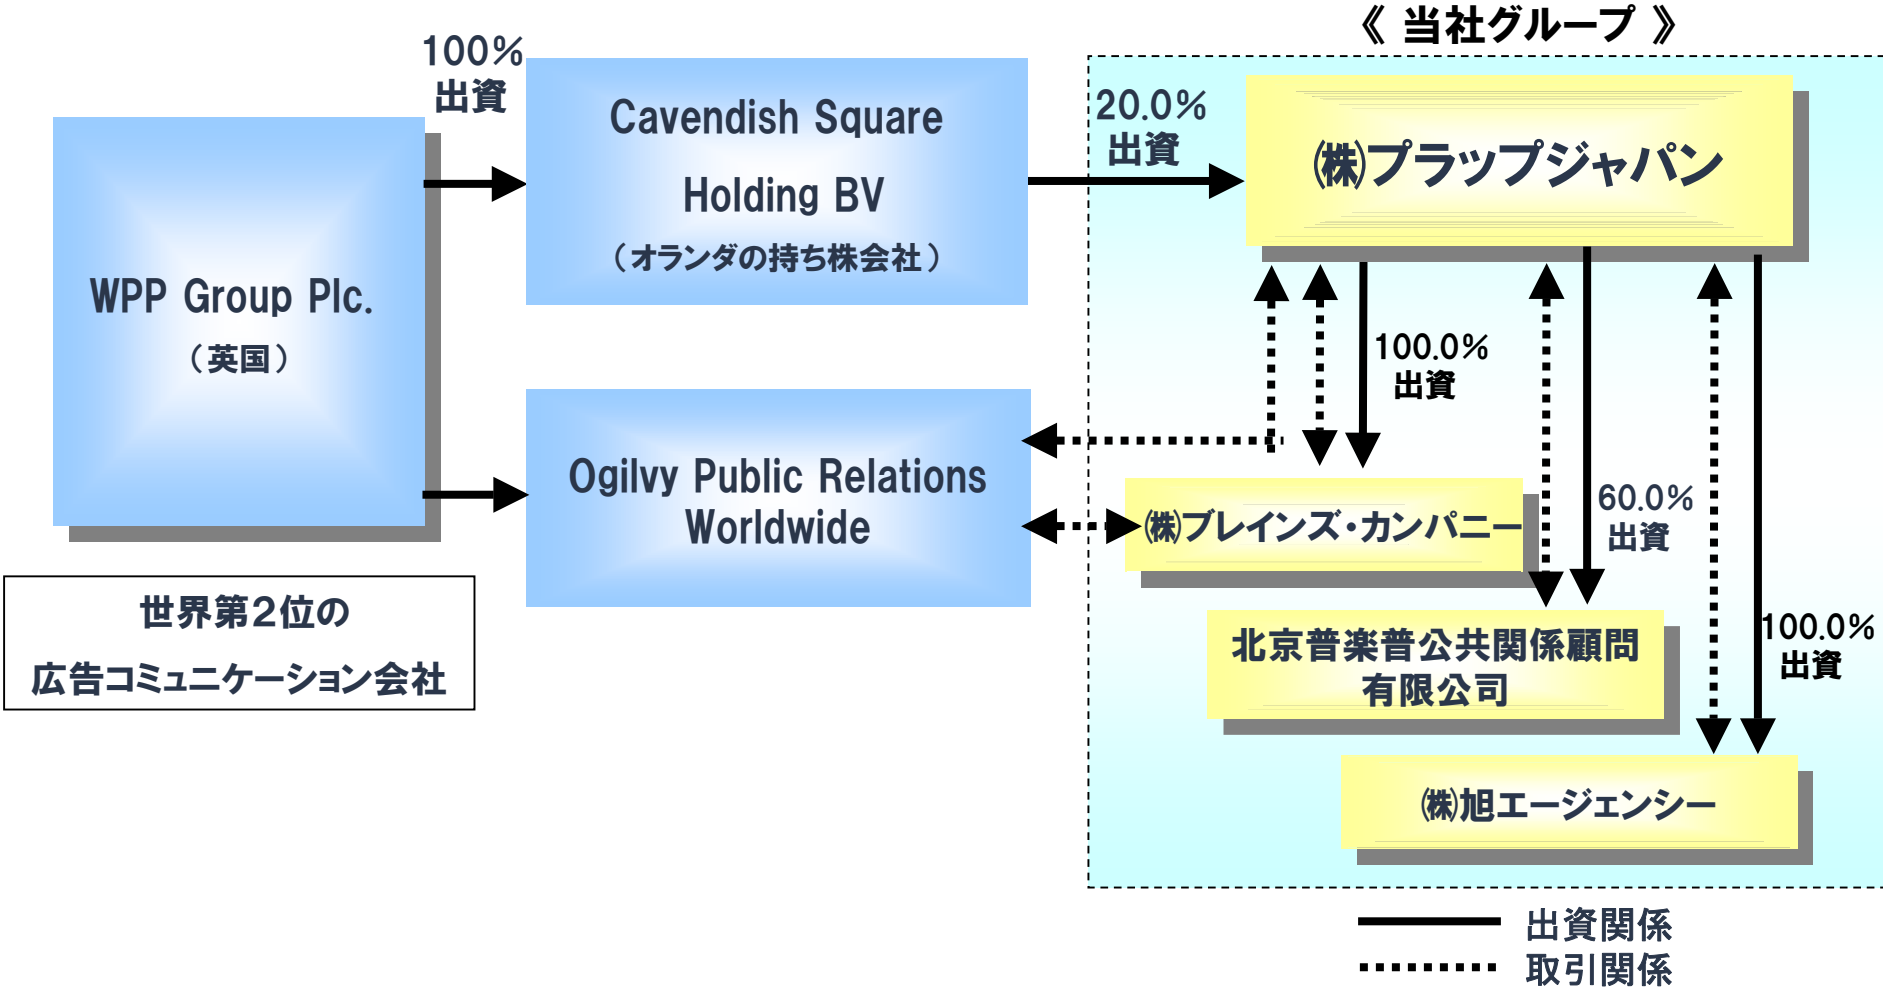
《 当社グループ 》

100%
出資

Cavendish Square
Holding BV
（オランダの持ち株会社）

20.0%
出資

㈱プラップジャパン

WPP Group Plc.
（英国）

100.0%
出資

Ogilvy Public Relations
Worldwide

㈱ブレインズ・カンパニー

60.0%
出資

世界第2位の
広告コミュニケーション会社

北京普楽普公共関係顧問
有限公司

100.0%
出資

㈱旭エージェンシー

出資関係
取引関係